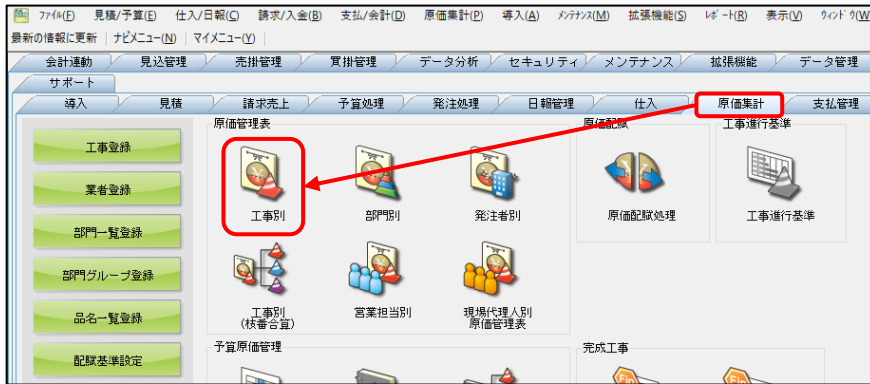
ﾌｧｲﾙ(F)　見積/予算(E)　仕入/日報(C)　請求/入金(B)　支払/会計(D)　原価集計(P)　導入(A)　ﾒﾝﾃﾅﾝｽ(M)　拡張機能(S)　ﾚﾎﾟｰﾄ(R)　表示(V)　ｳｨﾝﾄﾞｳ(W

最新の情報に更新　ﾅﾋﾞﾒﾆｭｰ(N)　ﾏｲﾒﾆｭｰ(Y)

会計連動　見込管理　売掛管理　買掛管理　データ分析　セキュリティ　メンテナンス　拡張機能　データ管理

サポート

導入　見積　請求売上　予算処理　発注処理　日報管理　仕入　原価集計　支払管理

工事登録

業者登録

部門一覧登録

部門グループ登録

品名一覧登録

配賦基準設定

原価管理表

工事別

部門別

発注者別

工事別
(枝番合算)

営業担当別

現場代理人別
原価管理表

原価配賦

原価配賦処理

工事進行基準

工事進行基準

予算原価管理

完成工事